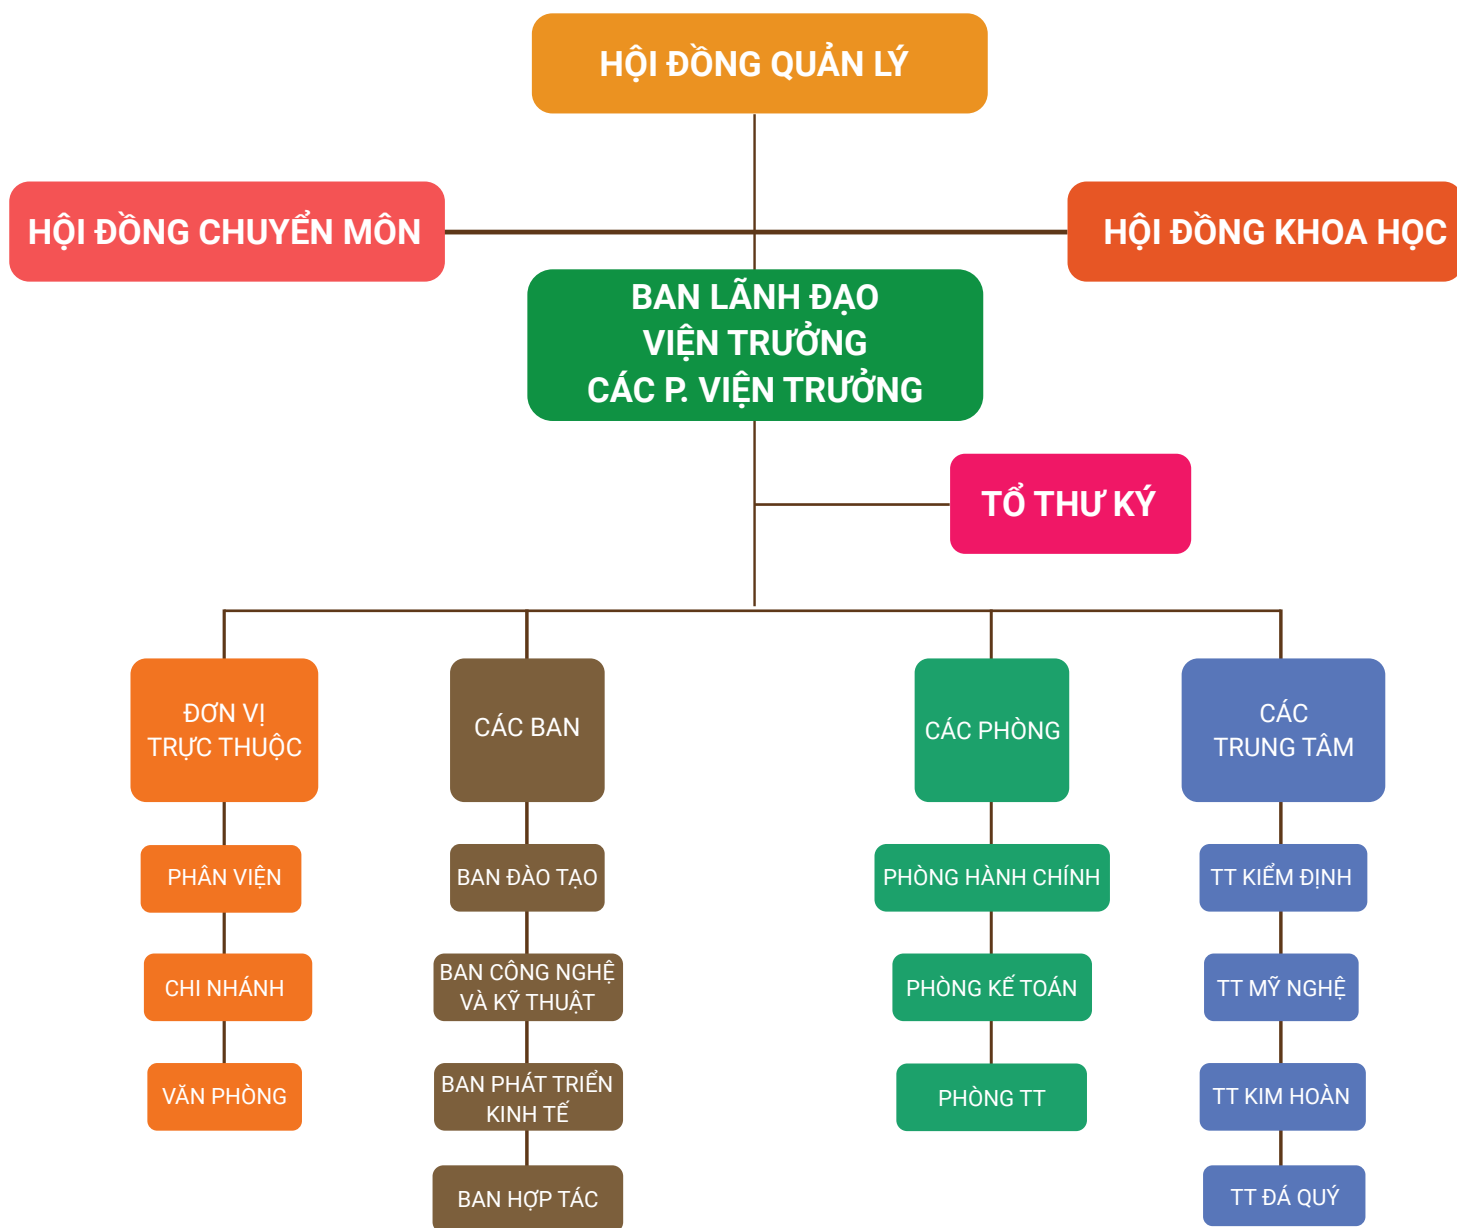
HỘI ĐỒNG QUẢN LÝ

HỘI ĐỒNG CHUYỂN MÔN

HỘI ĐỒNG KHOA HỌC

BAN LÃNH ĐẠO
VIỆN TRƯỞNG
CÁC P. VIỆN TRƯỞNG

TỔ THƯ KÝ

ĐƠN VỊ TRỰC THUỘC

PHÂN VIỆN

CHI NHÁNH

VĂN PHÒNG

CÁC BAN

BAN ĐÀO TẠO

BAN CÔNG NGHỆ VÀ KỸ THUẬT

BAN PHÁT TRIỂN KINH TẾ

BAN HỢP TÁC

CÁC PHÒNG

PHÒNG HÀNH CHÍNH

PHÒNG KẾ TOÁN

PHÒNG TT

CÁC TRUNG TÂM

TT KIỂM ĐỊNH

TT MỸ NGHỆ

TT KIM HOÀN

TT ĐÁ QUÝ